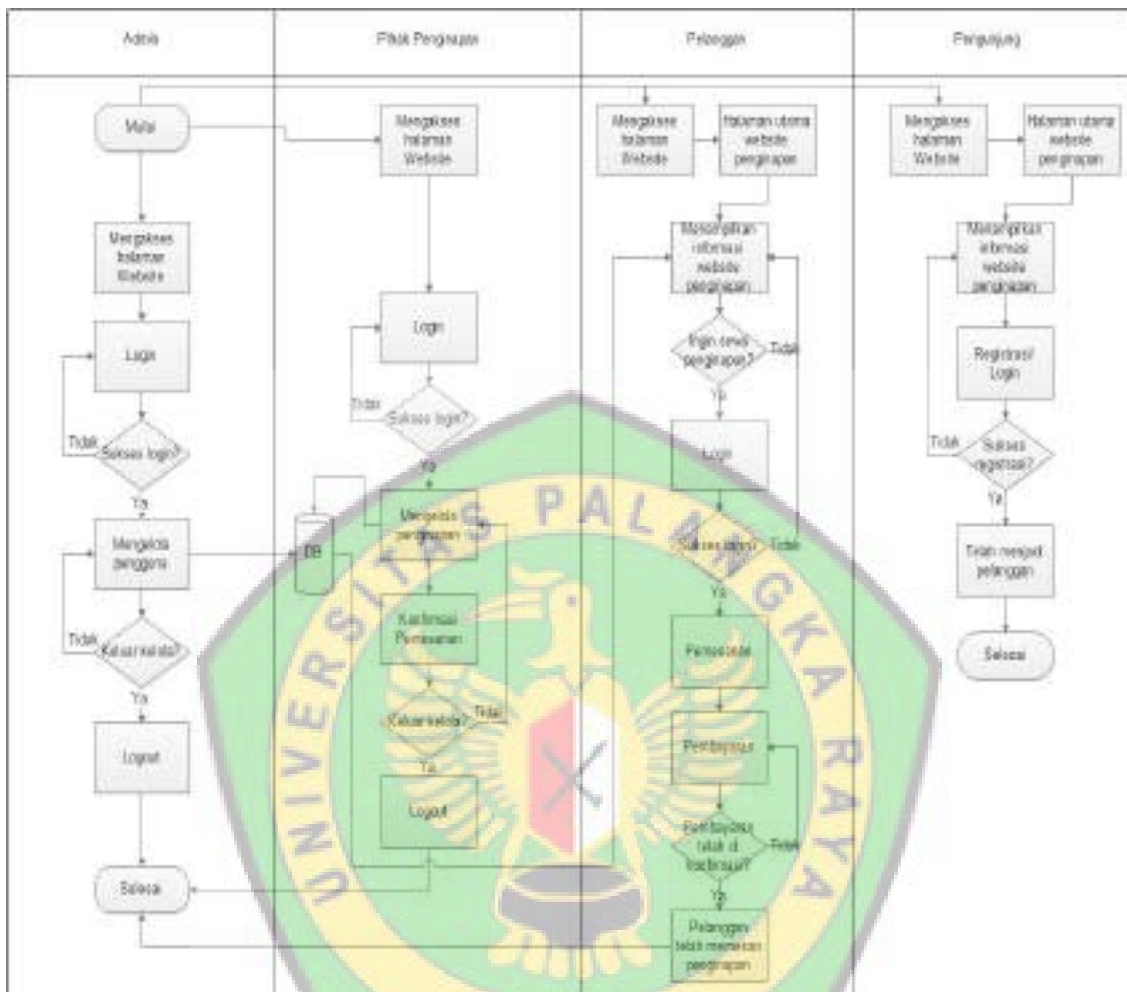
Admin

Mulai

Mengakses halaman Website

Login

Tidak

Sukses login?

Ya

Mengelola pengguna

Tidak

Keluar kelola?

Ya

Logout

Selesai

Pihak Penginapan

Mengakses halaman Website

Login

Tidak

Sukses login?

Ya

DB

Mengelola penginapan

Konfirmasi Pemesanan

Keluar kelola?

Tidak

Ya

Logout

Pelanggan

Mengakses halaman Website

Halaman utama website penginapan

Menampilkan informasi website penginapan

Ingin sewa penginapan?

Tidak

Ya

Login

Sukses login?

Tidak

Ya

Pemesanan

Pembayaran

Pembayaran telah di konfirmasi?

Tidak

Ya

Pelanggan telah memesan penginapan

Pengunjung

Mengakses halaman Website

Halaman utama website penginapan

Menampilkan informasi website penginapan

Registrasi/ Login

Tidak

Sukses registrasi?

Ya

Telah menjadi pelanggan

Selesai

UNIVERSITAS PALANGKA RAYA